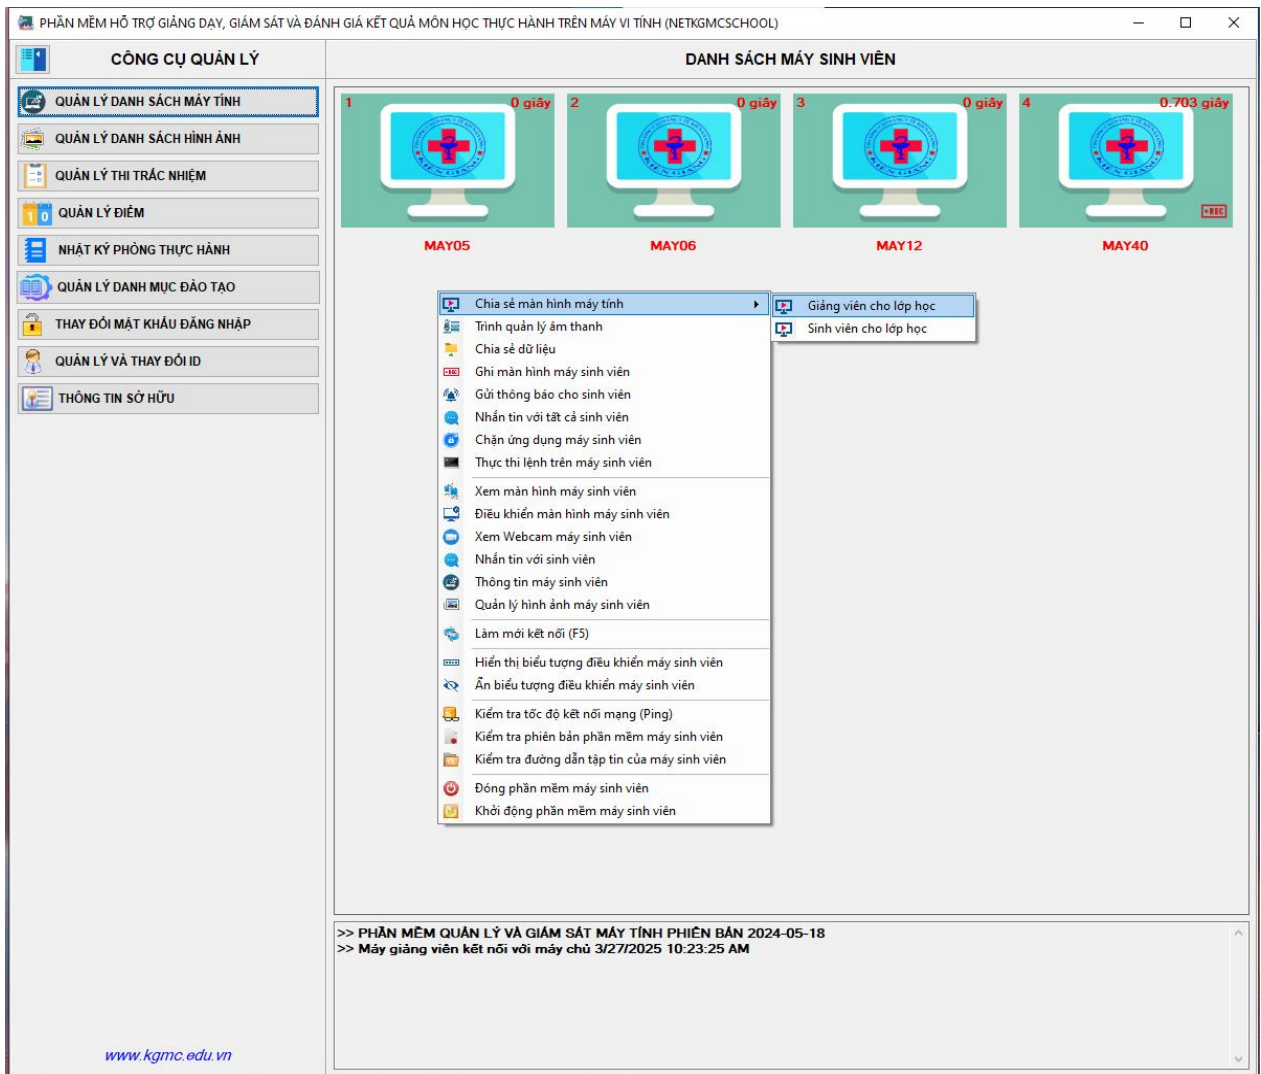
PHẦN MỀM HỖ TRỢ GIẢNG DẠY, GIÁM SÁT VÀ ĐÁNH GIÁ KẾT QUẢ MÔN HỌC THỰC HÀNH TRÊN MÁY VI TÍNH (NETKGMCSCHOOL)

CÔNG CỤ QUẢN LÝ

QUẢN LÝ DANH SÁCH MÁY TÍNH
QUẢN LÝ DANH SÁCH HÌNH ẢNH
QUẢN LÝ THI TRẮC NHIỆM
QUẢN LÝ ĐIỂM
NHẬT KÝ PHÒNG THỰC HÀNH
QUẢN LÝ DANH MỤC ĐÀO TẠO
THAY ĐỔI MẬT KHẨU ĐĂNG NHẬP
QUẢN LÝ VÀ THAY ĐỔI ID
THÔNG TIN SỞ HỮU

www.kgmc.edu.vn

DANH SÁCH MÁY SINH VIÊN

1 0 giây
MAY05
2 0 giây
MAY06
3 0 giây
MAY12
4 0.703 giây
REC
MAY40

Chia sẻ màn hình máy tính
Trình quản lý âm thanh
Chia sẻ dữ liệu
Ghi màn hình máy sinh viên
Gửi thông báo cho sinh viên
Nhắn tin với tất cả sinh viên
Chặn ứng dụng máy sinh viên
Thực thi lệnh trên máy sinh viên
Xem màn hình máy sinh viên
Điều khiển màn hình máy sinh viên
Xem Webcam máy sinh viên
Nhắn tin với sinh viên
Thông tin máy sinh viên
Quản lý hình ảnh máy sinh viên
Làm mới kết nối (F5)
Hiển thị biểu tượng điều khiển máy sinh viên
Ẩn biểu tượng điều khiển máy sinh viên
Kiểm tra tốc độ kết nối mạng (Ping)
Kiểm tra phiên bản phần mềm máy sinh viên
Kiểm tra đường dẫn tập tin của máy sinh viên
Đóng phần mềm máy sinh viên
Khởi động phần mềm máy sinh viên

Giảng viên cho lớp học
Sinh viên cho lớp học

>> PHẦN MỀM QUẢN LÝ VÀ GIÁM SÁT MÁY TÍNH PHIÊN BẢN 2024-05-18
>> Máy giảng viên kết nối với máy chủ 3/27/2025 10:23:25 AM